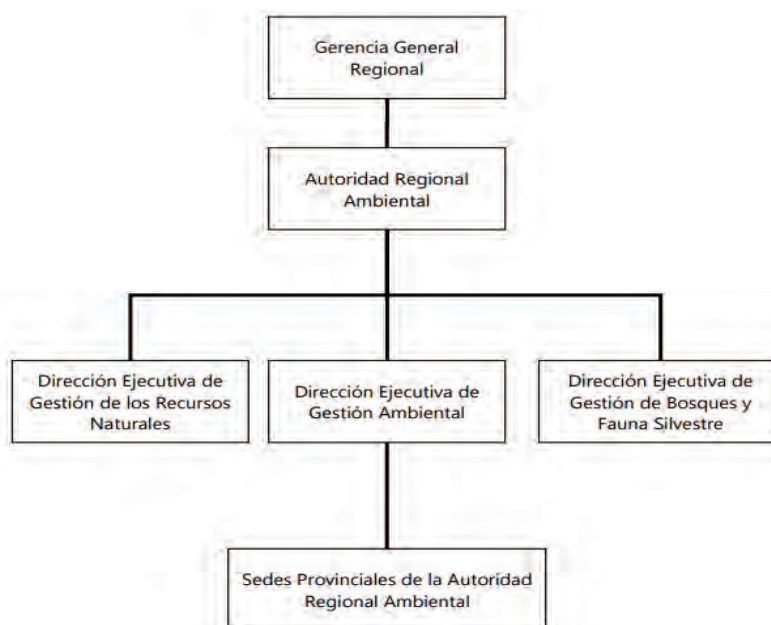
Gerencia General Regional

Autoridad Regional Ambiental

Dirección Ejecutiva de Gestión de los Recursos Naturales

Dirección Ejecutiva de Gestión Ambiental

Dirección Ejecutiva de Gestión de Bosques y Fauna Silvestre

Sedes Provinciales de la Autoridad Regional Ambiental